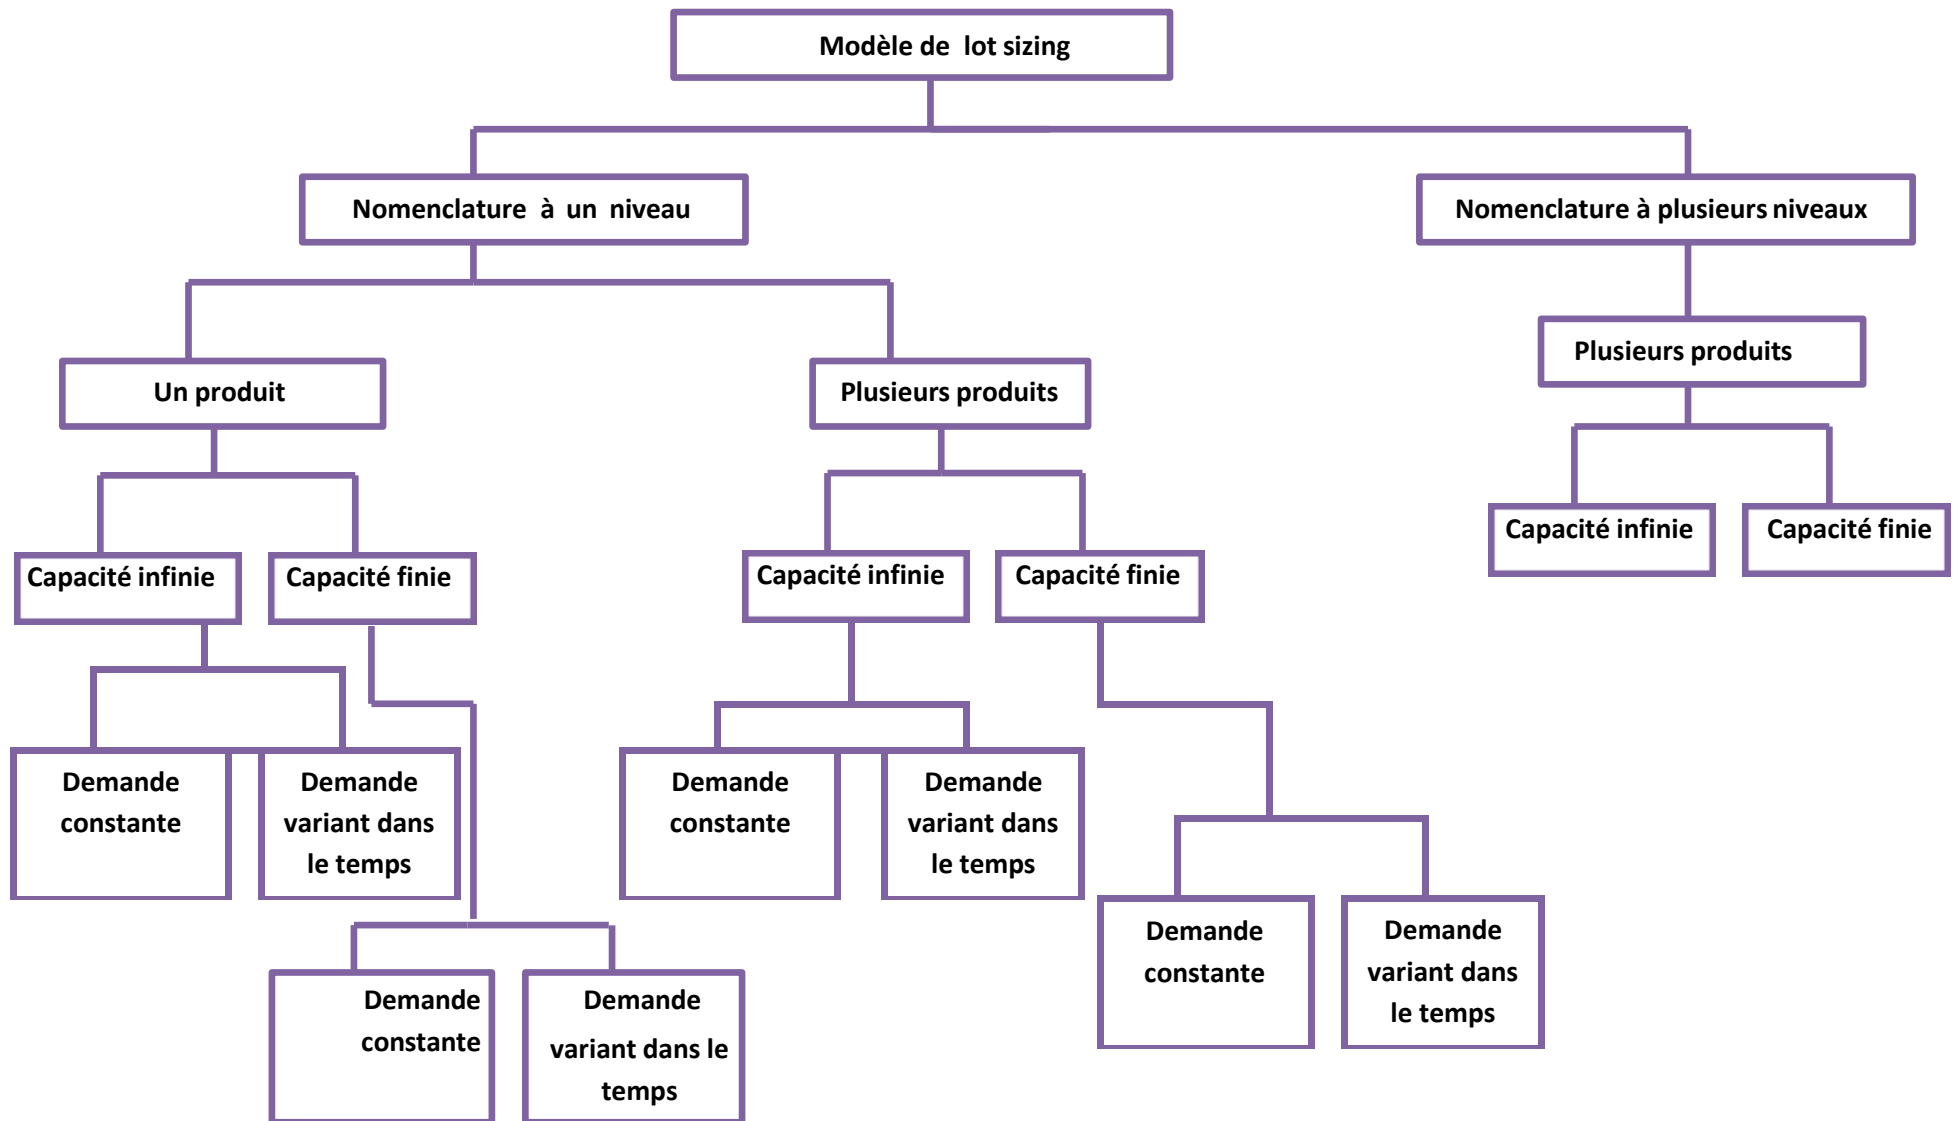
Modèle de lot sizing

Nomenclature à un niveau

Nomenclature à plusieurs niveaux

Un produit

Plusieurs produits

Plusieurs produits

Capacité infinie

Capacité finie

Capacité infinie

Capacité finie

Capacité infinie

Capacité finie

Demande constante

Demande variant dans le temps

Demande constante

Demande variant dans le temps

Demande constante

Demande variant dans le temps

Demande constante

Demande variant dans le temps